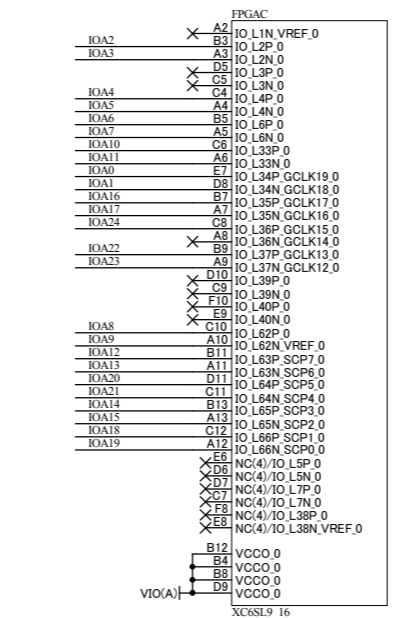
FPGAC

A2 IO_L1N_VREF_0
IOA2 B3 IO_L2P_0
IOA3 A3 IO_L2N_0
D5 IO_L3P_0
C5 IO_L3N_0
IOA4 C4 IO_L4P_0
IOA5 A4 IO_L4N_0
IOA6 B5 IO_L6P_0
IOA7 A5 IO_L6N_0
IOA10 C6 IO_L33P_0
IOA11 A6 IO_L33N_0
IOA0 E7 IO_L34P_GCLK19_0
IOA1 D8 IO_L34N_GCLK18_0
IOA16 B7 IO_L35P_GCLK17_0
IOA17 A7 IO_L35N_GCLK16_0
IOA24 C8 IO_L36P_GCLK15_0
A8 IO_L36N_GCLK14_0
IOA22 B9 IO_L37P_GCLK13_0
IOA23 A9 IO_L37N_GCLK12_0
D10 IO_L39P_0
C9 IO_L39N_0
F10 IO_L40P_0
E9 IO_L40N_0
IOA8 C10 IO_L62P_0
IOA9 A10 IO_L62N_VREF_0
IOA12 B11 IO_L63P_SCP7_0
IOA13 A11 IO_L63N_SCP6_0
IOA20 D11 IO_L64P_SCP5_0
IOA21 C11 IO_L64N_SCP4_0
IOA14 B13 IO_L65P_SCP3_0
IOA15 A13 IO_L65N_SCP2_0
IOA18 C12 IO_L66P_SCP1_0
IOA19 A12 IO_L66N_SCP0_0
E6 NC(4)/IO_L5P_0
D6 NC(4)/IO_L5N_0
C7 NC(4)/IO_L7P_0
D7 NC(4)/IO_L7N_0
F8 NC(4)/IO_L38P_0
E8 NC(4)/IO_L38N_VREF_0

B12 VCCO_0
B4 VCCO_0
B8 VCCO_0
VIO(A) D9 VCCO_0

XC6SL9 16